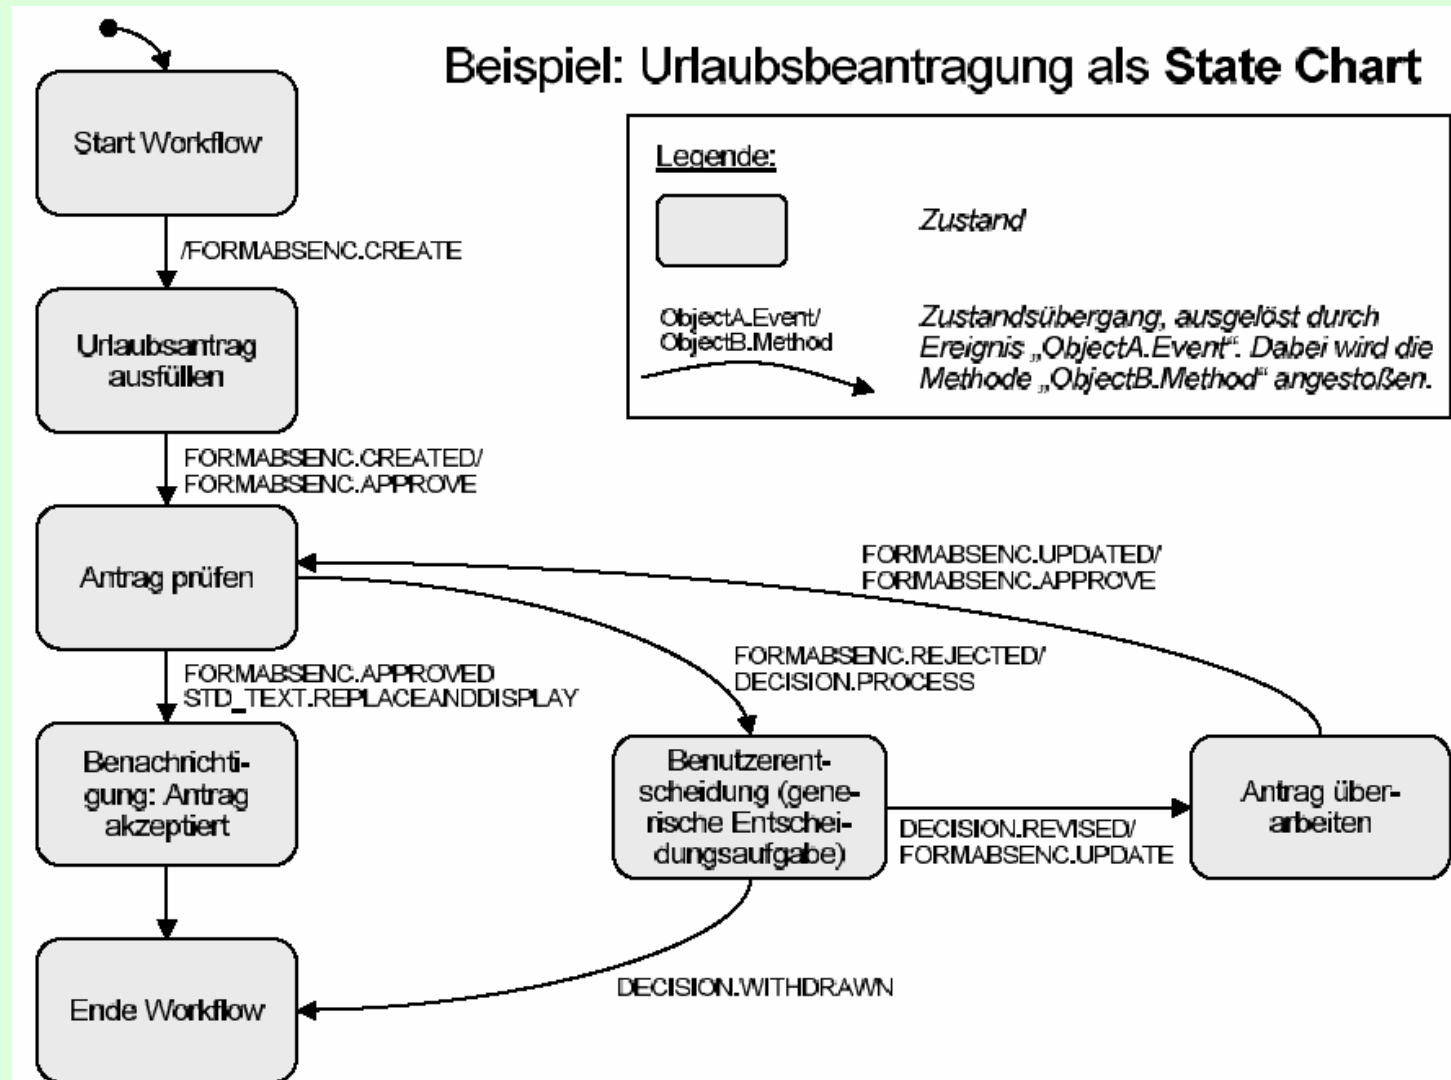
Beispiel: Urlaubsbeantragung als **State Chart**

Legende:

Zustand

ObjectA.Event/
ObjectB.Method

Zustandsübergang, ausgelöst durch Ereignis „ObjectA.Event". Dabei wird die Methode „ObjectB.Method" angestoßen.

Start Workflow

/FORMABSENC.CREATE

Urlaubsantrag ausfüllen

FORMABSENC.CREATED/
FORMABSENC.APPROVE

Antrag prüfen

FORMABSENC.UPDATED/
FORMABSENC.APPROVE

FORMABSENC.REJECTED/
DECISION.PROCESS

FORMABSENC.APPROVED
STD_TEXT.REPLACEANDDISPLAY

Benachrichtigung: Antrag akzeptiert

Benutzerentscheidung (generische Entscheidungsaufgabe)

DECISION.REVISED/
FORMABSENC.UPDATE

Antrag überarbeiten

DECISION.WITHDRAWN

Ende Workflow